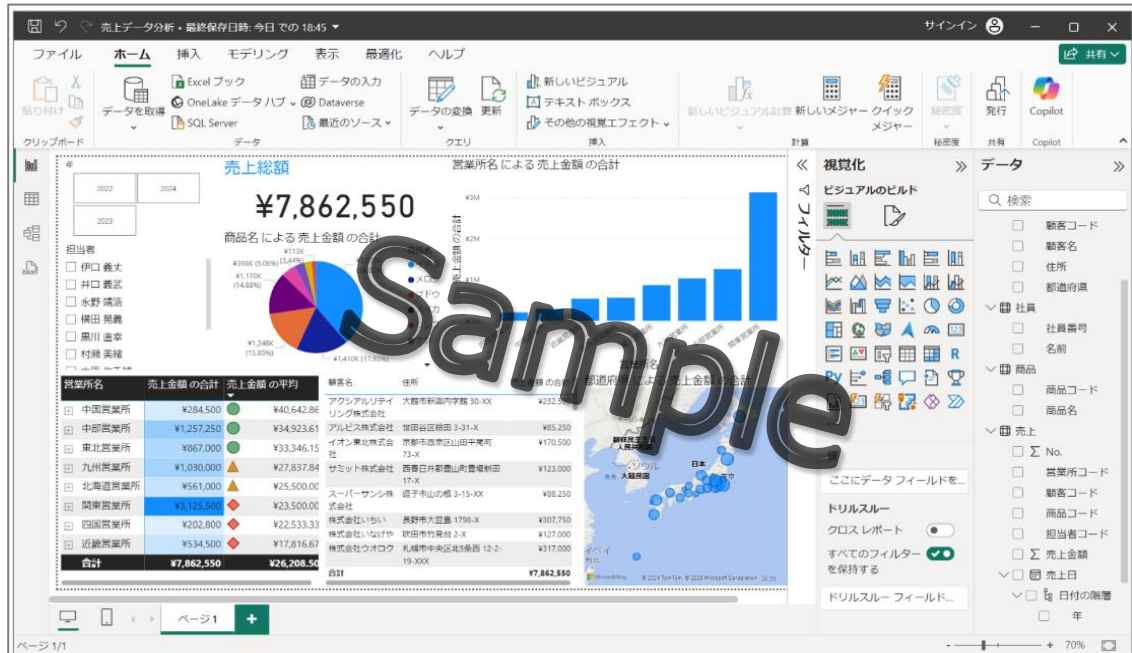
売上データ分析 • 最終保存日時: 今日 での 18:45 ▾

サインイン

ファイル　ホーム　挿入　モデリング　表示　最適化　ヘルプ

共有

貼り付け　クリップボード

データを取得　Excel ブック　OneLake データ ハブ　SQL Server　データの入力　Dataverse　最近のソース　データ

データの変換　更新　クエリ

新しいビジュアル　テキスト ボックス　その他の視覚エフェクト　挿入

新しいビジュアル計算　新しいメジャー　クイック メジャー　計算

秘密度　秘密度

発行　共有

Copilot　Copilot

年

2022　2024

2023

担当者
伊口 義丈
井口 義武
水野 靖浩
横田 晃義
黒川 直幸
村瀬 美緒

売上総額

¥7,862,550

商品名 による 売上金額 の合計

¥113K (3.44%)
¥398K (5.06%)
¥1,170K (14.88%)
¥1,246K (15.85%)
¥1,410K (17.93%)

営業所名 による 売上金額 の合計

¥3M
¥2M
¥1M

売上金額 の合計

| 営業所名 | 売上金額 の合計 | 売上金額 の平均 |
|---|---|---|
| 中国営業所 | ¥284,500 | ¥40,642.86 |
| 中部営業所 | ¥1,257,250 | ¥34,923.61 |
| 東北営業所 | ¥867,000 | ¥33,346.15 |
| 九州営業所 | ¥1,030,000 | ¥27,837.84 |
| 北海道営業所 | ¥561,000 | ¥25,500.00 |
| 関東営業所 | ¥3,125,500 | ¥23,500.00 |
| 四国営業所 | ¥202,800 | ¥22,533.33 |
| 近畿営業所 | ¥534,500 | ¥17,816.67 |
| 合計 | ¥7,862,550 | ¥26,208.50 |

| 顧客名 | 住所 | 売上金額 の合計 |
|---|---|---|
| アクシアルリテイリング株式会社 | 大阪市新浦内字膝 30-XX | ¥232,500 |
| アルピス株式会社 | 世田谷区砧田 3-31-X | ¥85,250 |
| イオン東北株式会社 | 京都市西京区山田平尾町 73-X | ¥170,500 |
| サミット株式会社 | 西春日井郡豊山町豊場新田 17-X | ¥123,000 |
| スーパーサンシ株式会社 | 逗子市山の根 3-15-XX | ¥88,250 |
| 株式会社いちい | 長野市大豆島 1798-X | ¥307,750 |
| 株式会社いなげや | 吹田市竹見台 2-X | ¥127,000 |
| 株式会社ウオロク | 札幌市中央区北5条西 12-2-19-XXX | ¥317,000 |
| 合計 | | ¥7,862,550 |

都道府県 による 売上金額 の合計

日本
大阪市

© 2024 TomTom © 2024 Microsoft Corporation Terms

Sample

フィルター

視覚化

ビジュアルのビルド

ここにデータ フィールドを...

ドリルスルー
クロス レポート
すべてのフィルターを保持する
ドリルスルー フィールド...

データ

検索

顧客コード
顧客名
住所
都道府県
社員
社員番号
名前
商品
商品コード
商品名
売上
No.
営業所コード
顧客コード
商品コード
担当者コード
売上金額
売上日
日付の階層
年

ページ 1

ページ 1/1

70%